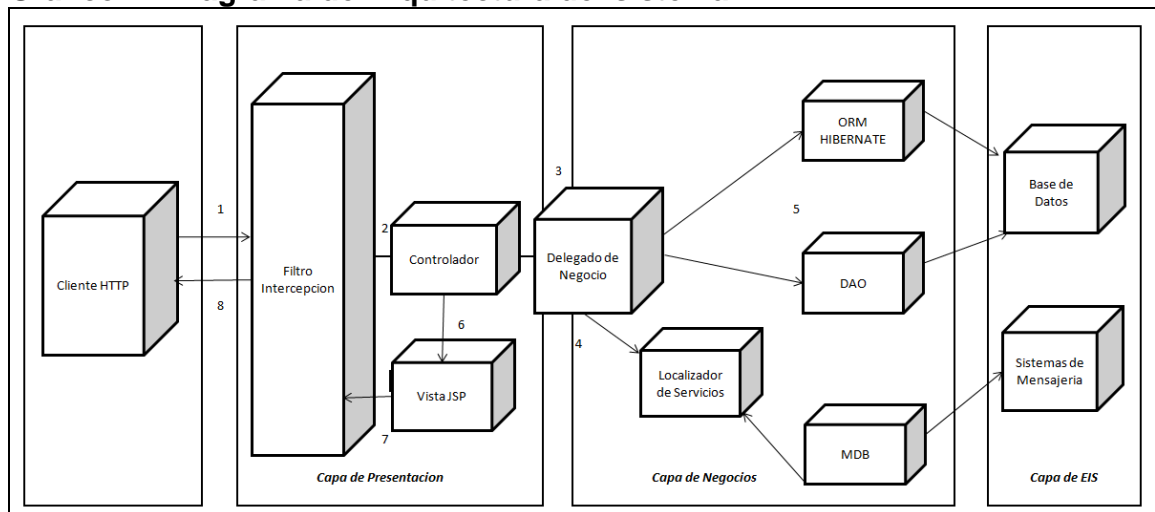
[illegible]

Cliente HTTP

1

8

Filtro Intercepcion

2

Controlador

6

Vista JSP

7

Capa de Presentacion

3

Delegado de Negocio

4

ORM HIBERNATE

5

DAO

Localizador de Servicios

MDB

Capa de Negocios

Base de Datos

Sistemas de Mensajeria

Capa de EIS